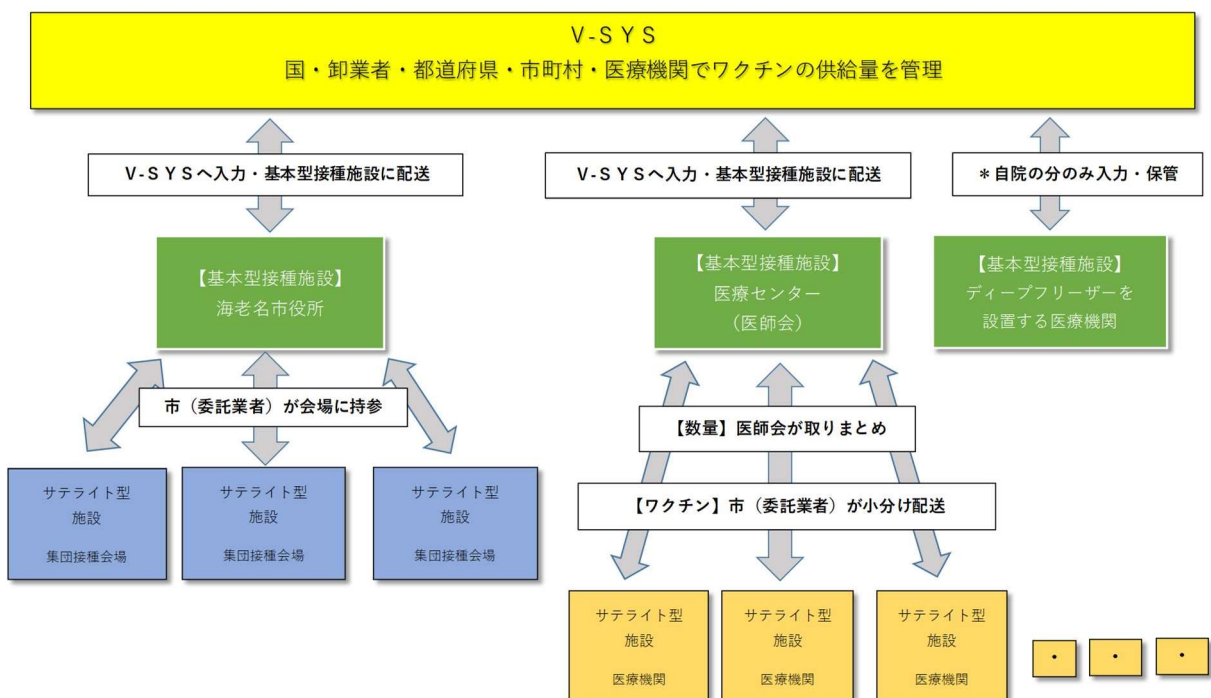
V-SYS
国・卸業者・都道府県・市町村・医療機関でワクチンの供給量を管理

V-SYSへ入力・基本型接種施設に配送

【基本型接種施設】
海老名市役所

市（委託業者）が会場に持参

サテライト型
施設
集団接種会場

サテライト型
施設
集団接種会場

サテライト型
施設
集団接種会場

V-SYSへ入力・基本型接種施設に配送

【基本型接種施設】
医療センター
（医師会）

【数量】医師会が取りまとめ

【ワクチン】市（委託業者）が小分け配送

サテライト型
施設
医療機関

サテライト型
施設
医療機関

サテライト型
施設
医療機関

＊自院の分のみ入力・保管

【基本型接種施設】
ディープフリーザーを
設置する医療機関

・ ・ ・